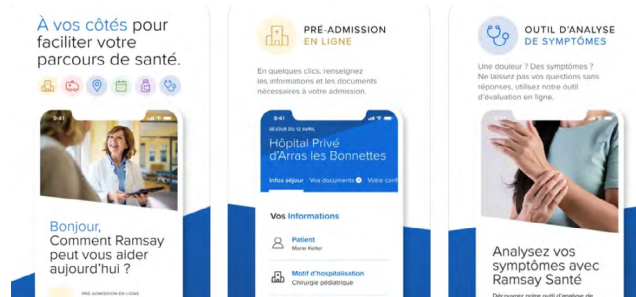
À vos côtés pour faciliter votre parcours de santé.

9:41

Bonjour, Comment Ramsay peut vous aider aujourd'hui ?

PRÉ-ADMISSION EN LIGNE

PRÉ-ADMISSION EN LIGNE

En quelques clics, renseignez les informations et les documents nécessaires à votre admission.

9:41

SÉJOUR DU 12 AVRIL

Hôpital Privé d'Arras les Bonnettes

Info séjour Vos documents Votre conf

Vos Informations

Patient
Marie Keller

Motif d'hospitalisation
Chirurgie pédiatrique

OUTIL D'ANALYSE DE SYMPTÔMES

Une douleur ? Des symptômes ? Ne laissez pas vos questions sans réponses, utilisez notre outil d'évaluation en ligne.

Analysez vos symptômes avec Ramsay Santé

Découvrez notre outil d'analyse de